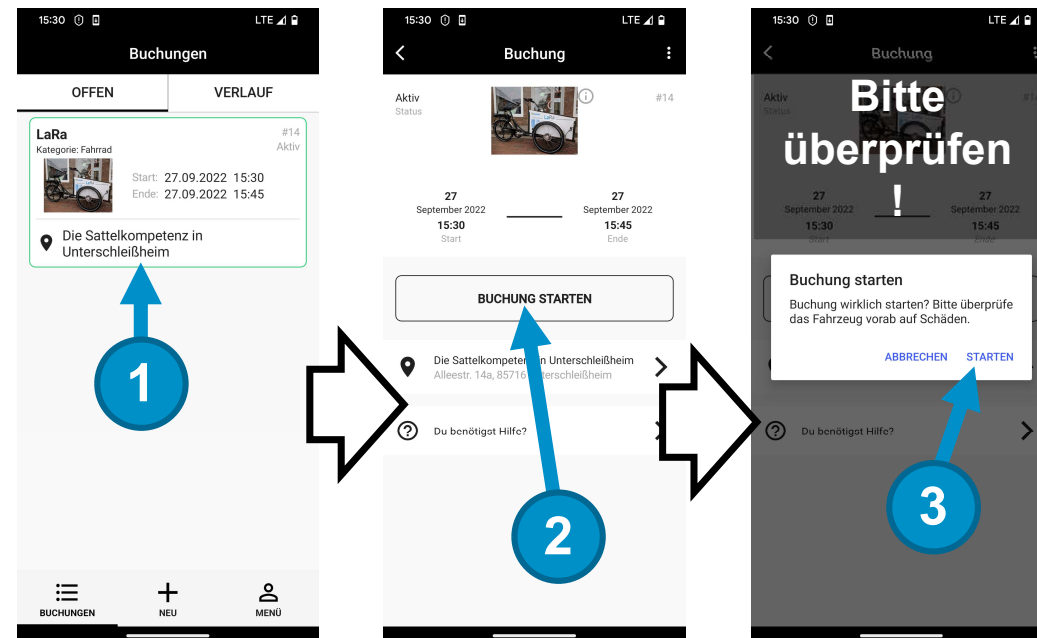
15:30 LTE

Buchungen

OFFEN VERLAUF

LaRa
Kategorie: Fahrrad
#14
Aktiv

Start: 27.09.2022 15:30
Ende: 27.09.2022 15:45

Die Sattelkompetenz in Unterschleißheim

1

BUCHUNGEN NEU MENÜ

15:30 LTE

Buchung

Aktiv
Status
#14

27
September 2022
15:30
Start

27
September 2022
15:45
Ende

BUCHUNG STARTEN

Die Sattelkompeten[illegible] Unterschleißheim
Alleestr. 14a, 85716 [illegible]nterschleißheim

Du benötigst Hilfe?

2

15:30 LTE

Buchung

Bitte überprüfen !

Aktiv
Status
#14

27
September 2022
15:30
Start

27
September 2022
15:45
Ende

Buchung starten
Buchung wirklich starten? Bitte überprüfe das Fahrzeug vorab auf Schäden.

ABBRECHEN STARTEN

Du benötigst Hilfe?

3